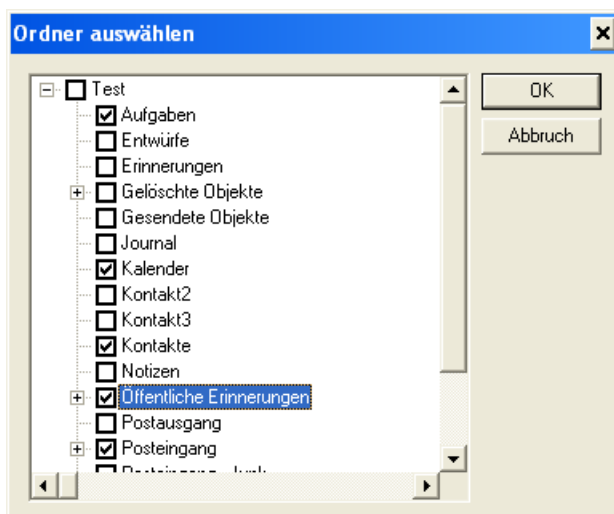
Ordner auswählen

Test
Aufgaben
Entwürfe
Erinnerungen
Gelöschte Objekte
Gesendete Objekte
Journal
Kalender
Kontakt2
Kontakt3
Kontakte
Notizen
Öffentliche Erinnerungen
Postausgang
Posteingang
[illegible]

OK
Abbruch